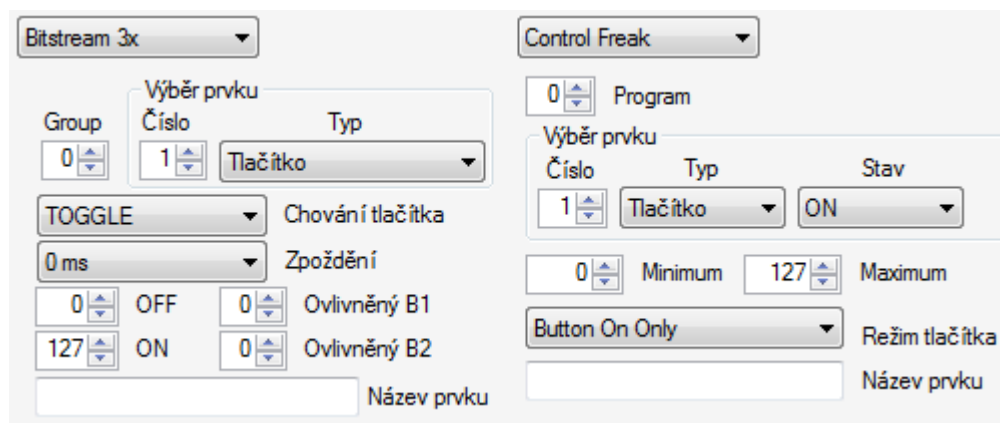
Bitstream 3x

Group
0

Výběr prvku
Číslo
1
Typ
Tlačítko

TOGGLE
Chování tlačítka
0 ms
Zpoždění
0
OFF
0
Ovlivněný B1
127
ON
0
Ovlivněný B2
Název prvku

Control Freak

0
Program

Výběr prvku
Číslo
1
Typ
Tlačítko
Stav
ON

0
Minimum
127
Maximum

Button On Only
Režim tlačítka
Název prvku